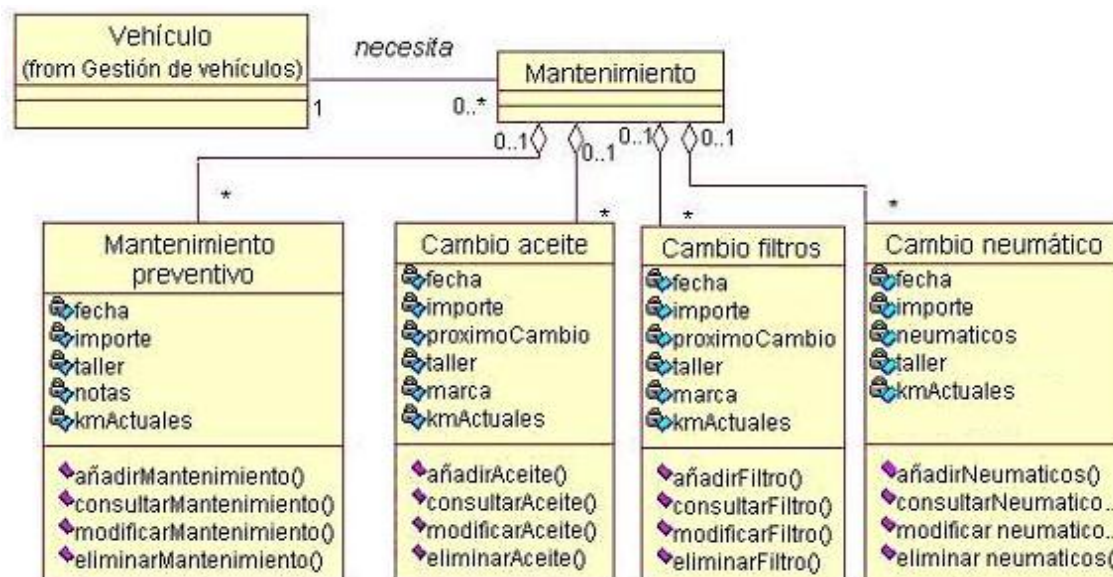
Vehículo
(from Gestión de vehículos)

necesita

1

0..*

Mantenimiento

0..1 0..1 0..1 0..1

*

*

*

*

Mantenimiento preventivo
fecha
importe
taller
notas
kmActuales

añadirMantenimiento()
consultarMantenimiento()
modificarMantenimiento()
eliminarMantenimiento()

Cambio aceite
fecha
importe
proximoCambio
taller
marca
kmActuales

añadirAceite()
consultarAceite()
modificarAceite()
eliminarAceite()

Cambio filtros
fecha
importe
proximoCambio
taller
marca
kmActuales

añadirFiltro()
consultarFiltro()
modificarFiltro()
eliminarFiltro()

Cambio neumático
fecha
importe
neumaticos
taller
kmActuales

añadirNeumaticos()
consultarNeumatico...
modificar neumatico...
eliminar neumaticos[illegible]